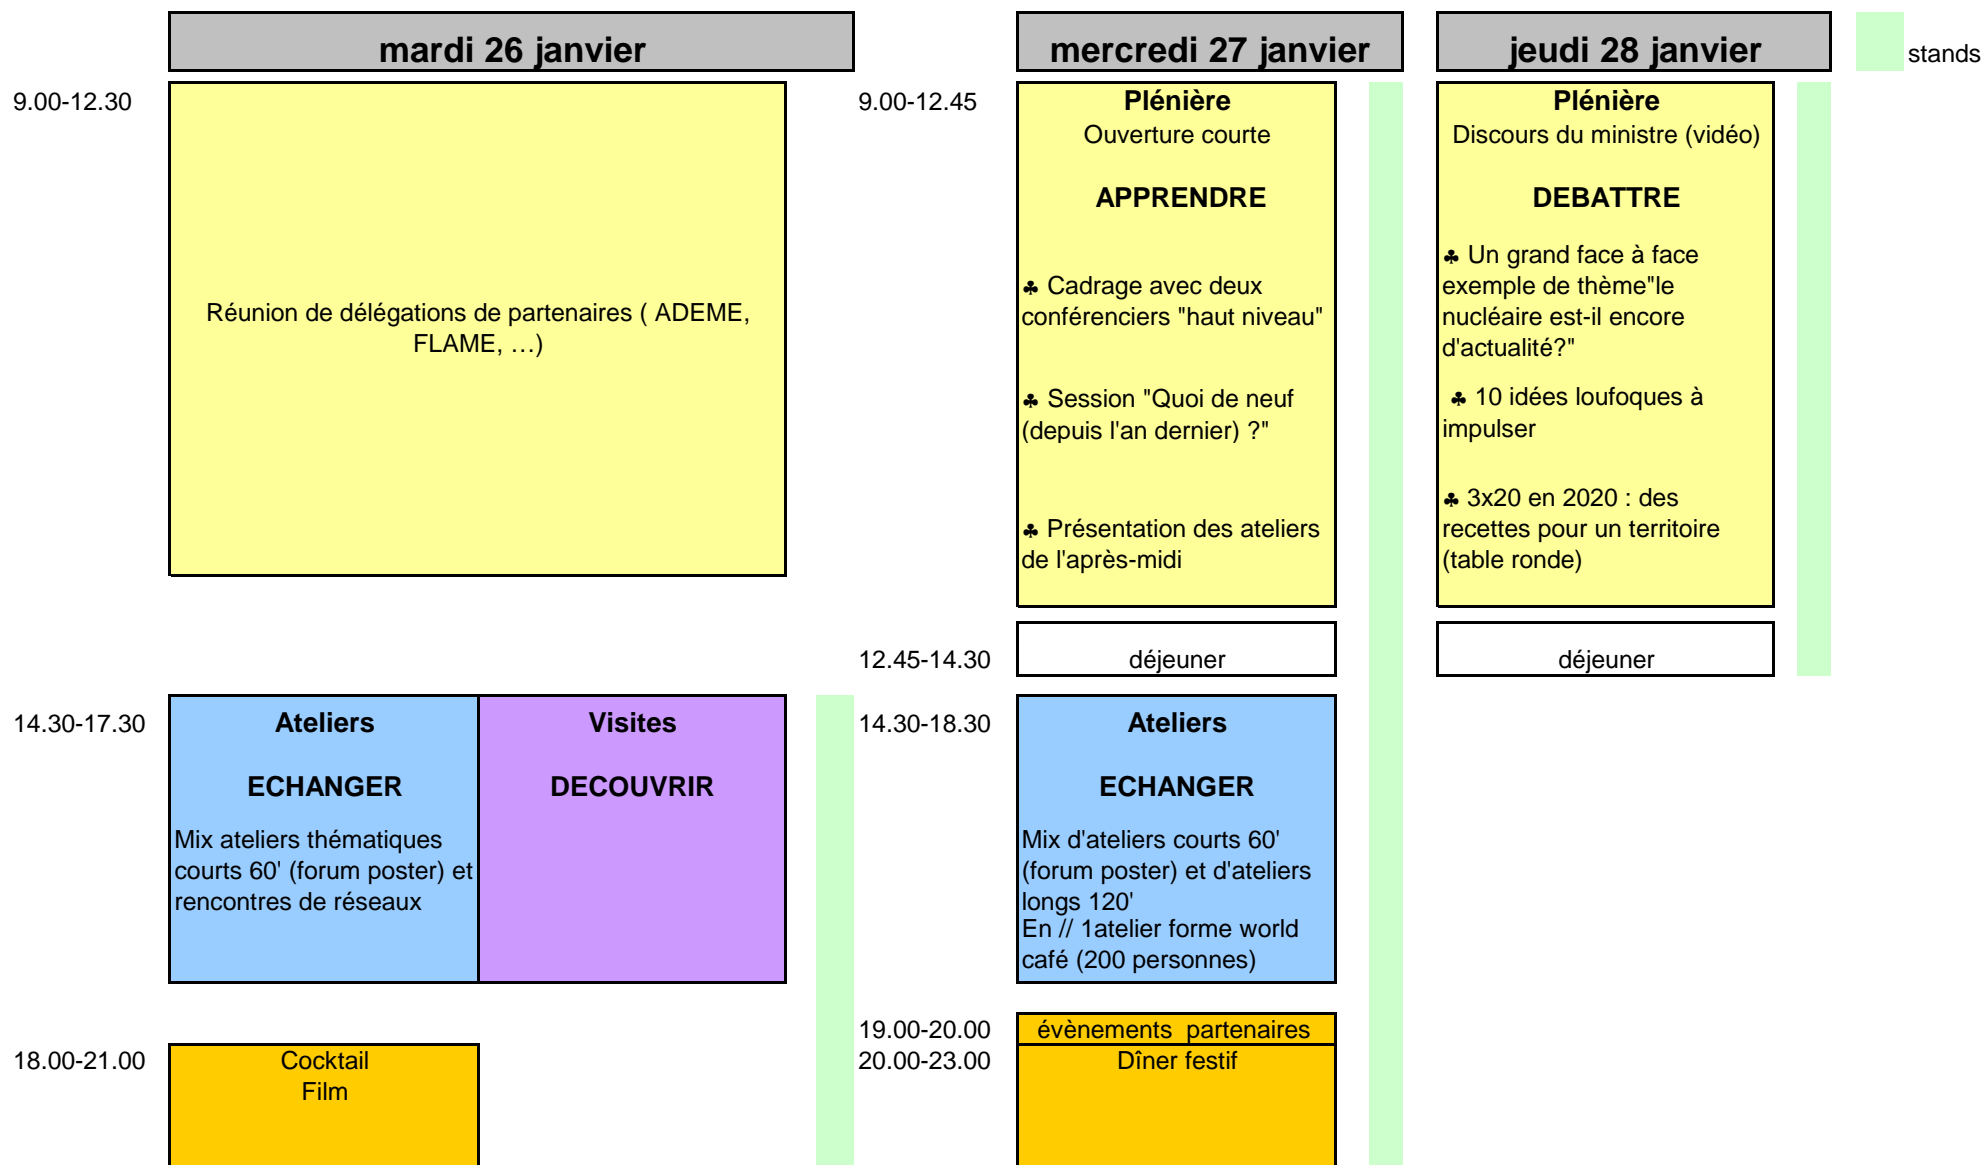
mardi 26 janvier

9.00-12.30

Réunion de délégations de partenaires ( ADEME, FLAME, ...)

14.30-17.30

Ateliers

ECHANGER

Mix ateliers thématiques courts 60' (forum poster) et rencontres de réseaux

Visites

DECOUVRIR

18.00-21.00

Cocktail
Film

mercredi 27 janvier

9.00-12.45

Plénière
Ouverture courte

APPRENDRE

♣ Cadrage avec deux conférenciers "haut niveau"

♣ Session "Quoi de neuf (depuis l'an dernier) ?"

♣ Présentation des ateliers de l'après-midi

12.45-14.30

déjeuner

14.30-18.30

Ateliers

ECHANGER

Mix d'ateliers courts 60' (forum poster) et d'ateliers longs 120'
En // 1atelier forme world café (200 personnes)

19.00-20.00
20.00-23.00

évènements partenaires
Dîner festif

jeudi 28 janvier

stands

Plénière
Discours du ministre (vidéo)

DEBATTRE

♣ Un grand face à face exemple de thème"le nucléaire est-il encore d'actualité?"

♣ 10 idées loufoques à impulser

♣ 3x20 en 2020 : des recettes pour un territoire (table ronde)

déjeuner